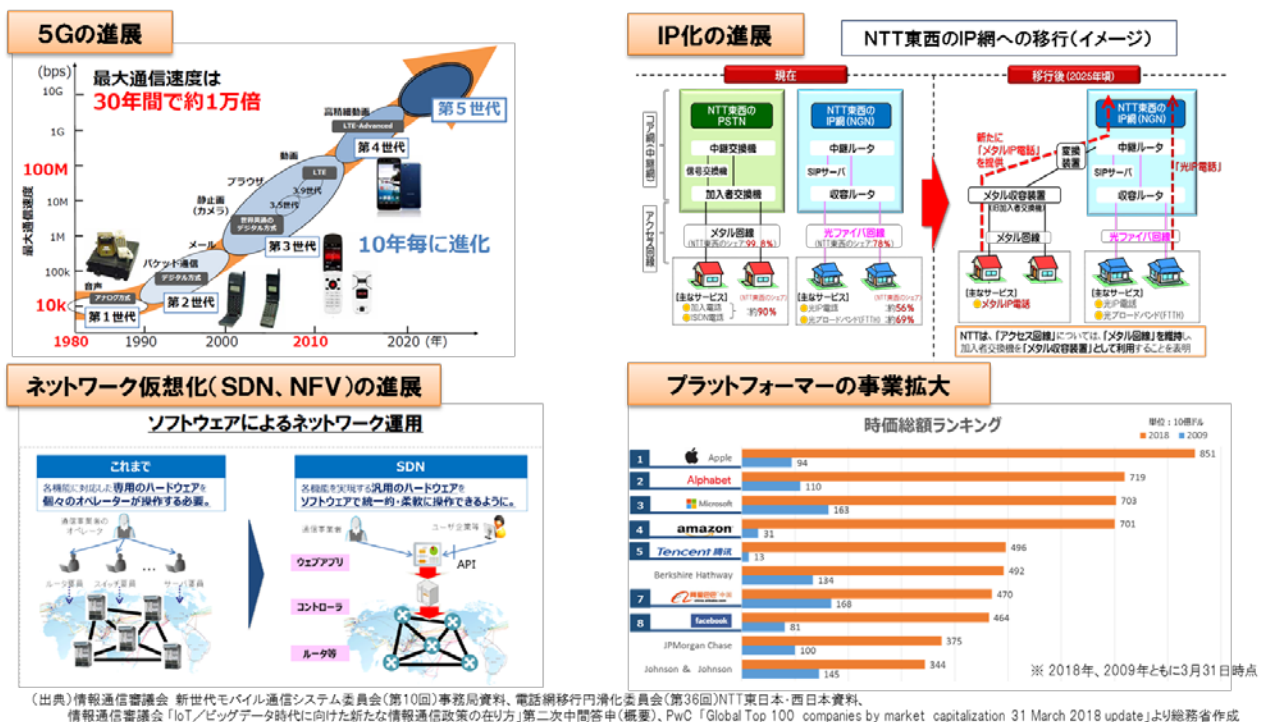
5Gの進展

(bps)
10G
1G
100M
10M
1M
100k
10k
最大通信速度

最大通信速度は
30年間で約1万倍

10年毎に進化

音声
アナログ方式
第１世代
パケット通信
デジタル方式
第２世代
メール
静止画
(カメラ)
世界共通の
デジタル方式
第３世代
ブラウザ
3.5世代
3.9世代
動画
LTE
第４世代
高精細動画
LTE-Advanced
第５世代

1980
1990
2000
2010
2020（年）

IP化の進展

NTT東西のIP網への移行（イメージ）

現在
移行後（2025年頃）

コア網(中継網)
アクセス回線

NTT東西の
PSTN
中継交換機
信号交換機
加入者交換機
メタル回線
(NTT東西のシェア99.8%)
[主なサービス]
加入電話
ISDN電話
(NTT東西のシェア)
約90%

NTT東西の
IP網(NGN)
中継ルータ
SIPサーバ
収容ルータ
光ファイバ回線
(NTT東西のシェア78%)
[主なサービス]
光IP電話
光ブロードバンド(FTTH)
約56%
約69%

新たに
「メタルIP電話」
を提供
変換装置
メタル収容装置
(旧加入者交換機)
メタル回線
[主なサービス]
メタルIP電話

NTT東西の
IP網(NGN)
中継ルータ
SIPサーバ
収容ルータ
「光IP電話」
光ファイバ回線
[主なサービス]
光IP電話
光ブロードバンド(FTTH)

NTTは、「アクセス回線」については、「メタル回線」を維持し、加入者交換機を「メタル収容装置」として利用することを表明

ネットワーク仮想化（SDN、NFV）の進展

ソフトウェアによるネットワーク運用

これまで
各機能に対応した専用のハードウェアを
個々のオペレーターが操作する必要。
通信事業者の
オペレータ
ルータ業者
スイッチ業者
サーバ業者

SDN
各機能を実現する汎用のハードウェアを
ソフトウェアで統一的・柔軟に操作できるように。
通信事業者
ユーザ企業
ウェブアプリ
API
コントローラ
ルータ等

プラットフォーマーの事業拡大

時価総額ランキング
単位：10億ドル
2018
2009

| | 企業 | 2018 | 2009 |
|---|---|---|---|
| 1 | Apple | 851 | 94 |
| 2 | Alphabet | 719 | 110 |
| 3 | Microsoft | 703 | 163 |
| 4 | amazon | 701 | 31 |
| 5 | Tencent 腾讯 | 496 | 13 |
| | Berkshire Hathway | 492 | 184 |
| 7 | 阿里巴巴 | 470 | 168 |
| 8 | facebook | 464 | 81 |
| | JPMorgan Chase | 375 | 100 |
| | Johnson & Johnson | 344 | 145 |

※ 2018年、2009年ともに3月31日時点

（出典）情報通信審議会 新世代モバイル通信システム委員会（第10回）事務局資料、電話網移行円滑化委員会（第36回）NTT東日本・西日本資料、
情報通信審議会「IoT／ビッグデータ時代に向けた新たな情報通信政策の在り方」第二次中間答申（概要）、PwC「Global Top 100 companies by market capitalization 31 March 2018 update」より総務省作成